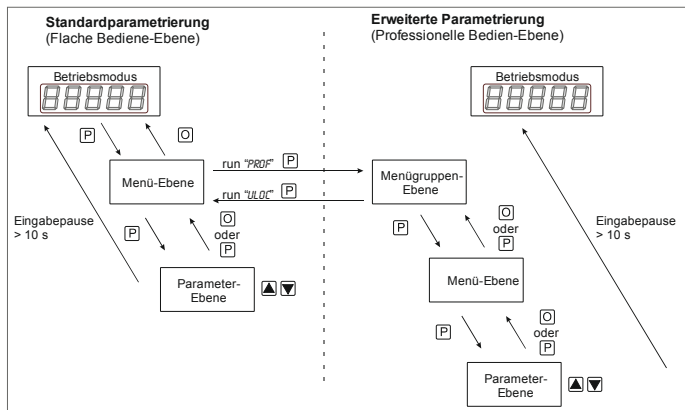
**Standardparametrierung**
(Flache Bediene-Ebene)

**Erweiterte Parametrierung**
(Professionelle Bedien-Ebene)

Betriebsmodus

P

O

Menü-Ebene

run "PROF" P

run "ULOC" P

Eingabepause > 10 s

P

O oder P

Parameter-Ebene ▲▼

Betriebsmodus

Menügruppen-Ebene

P

O oder P

Eingabepause > 10 s

Menü-Ebene

P

O oder P

Parameter-Ebene ▲▼